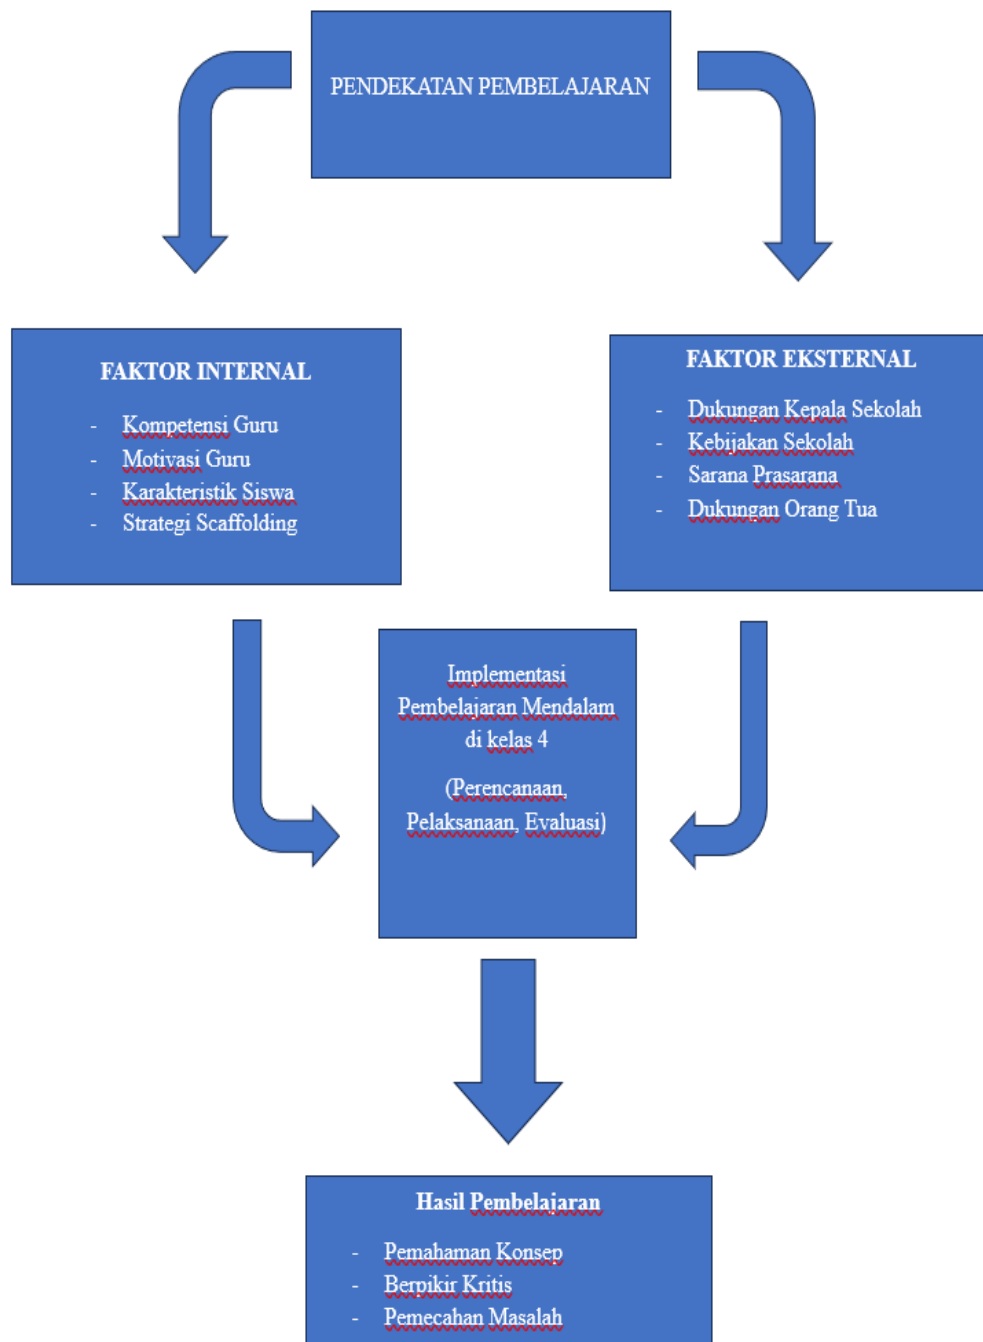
PENDEKATAN PEMBELAJARAN

FAKTOR INTERNAL

- Kompetensi Guru
- Motivasi Guru
- Karakteristik Siswa
- Strategi Scaffolding

FAKTOR EKSTERNAL

- Dukungan Kepala Sekolah
- Kebijakan Sekolah
- Sarana Prasarana
- Dukungan Orang Tua

Implementasi Pembelajaran Mendalam di kelas 4

(Perencanaan, Pelaksanaan, Evaluasi)

Hasil Pembelajaran

- Pemahaman Konsep
- Berpikir Kritis
- Pemecahan Masalah